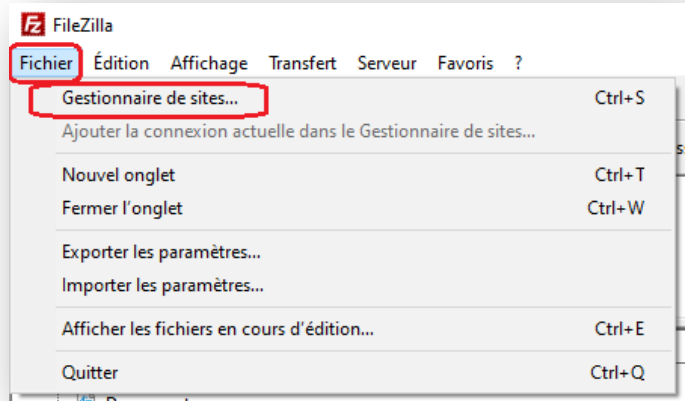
FileZilla

Fichier Édition Affichage Transfert Serveur Favoris ?

Gestionnaire de sites... Ctrl+S
Ajouter la connexion actuelle dans le Gestionnaire de sites...

Nouvel onglet Ctrl+T
Fermer l'onglet Ctrl+W

Exporter les paramètres...
Importer les paramètres...

Afficher les fichiers en cours d'édition... Ctrl+E

Quitter Ctrl+Q